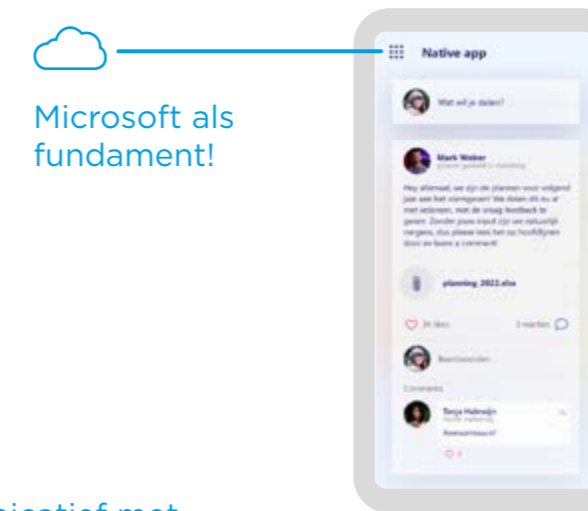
Microsoft als fundament!

Native app

Wat wil je delen?

Mark Weber
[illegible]

Hey allemaal, we zijn de plannen voor volgend jaar aan het voorbereiden! We delen dit nu al met iedereen, met de vraag feedback te geven. Zonder jouw input zijn we natuurlijk nergens, dus please lees het na hoofdlijnen door en laat een comment!

planning_2023.xlsx

24 likes

3 reacties

Beantwoorden

Comments

Tonja Habraken
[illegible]

Awesome!

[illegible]icatief met